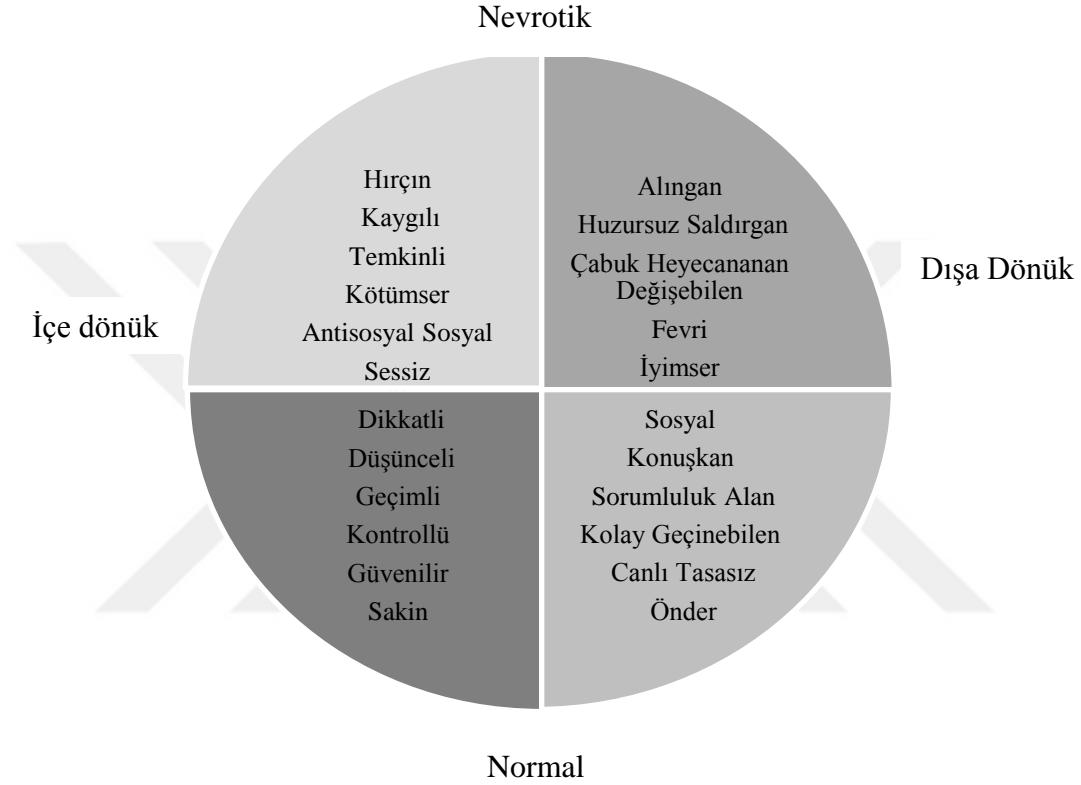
Nevrotik

İçe dönük

Hırçın
Kaygılı
Temkinli
Kötümser
Antisosyal Sosyal
Sessiz

Alıngan
Huzursuz Saldırgan
Çabuk Heyecananan Değişebilen
Fevri
İyimser

Dışa Dönük

Dikkatli
Düşünceli
Geçimli
Kontrollü
Güvenilir
Sakin

Sosyal
Konuşkan
Sorumluluk Alan
Kolay Geçinebilen
Canlı Tasasız
Önder

Normal